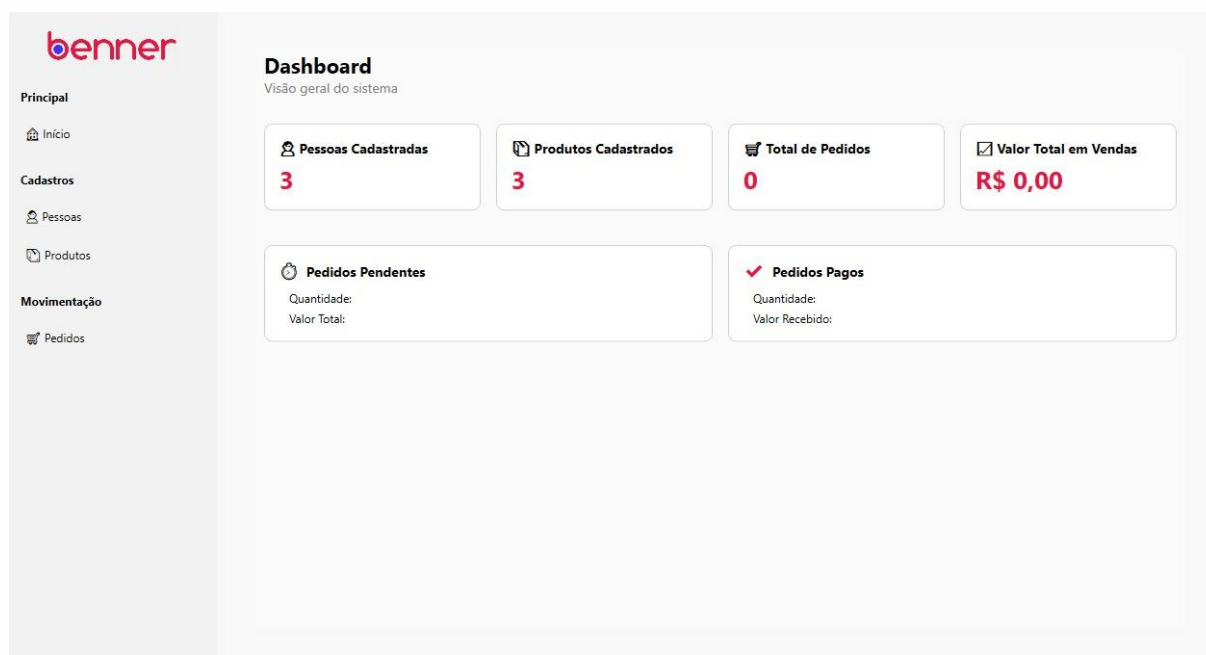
benner

Principal

Início

Cadastros

Pessoas

Produtos

Movimentação

Pedidos

Dashboard
Visão geral do sistema

Pessoas Cadastradas
3

Produtos Cadastrados
3

Total de Pedidos
0

Valor Total em Vendas
R$ 0,00

Pedidos Pendentes
Quantidade:
Valor Total:

Pedidos Pagos
Quantidade:
Valor Recebido: